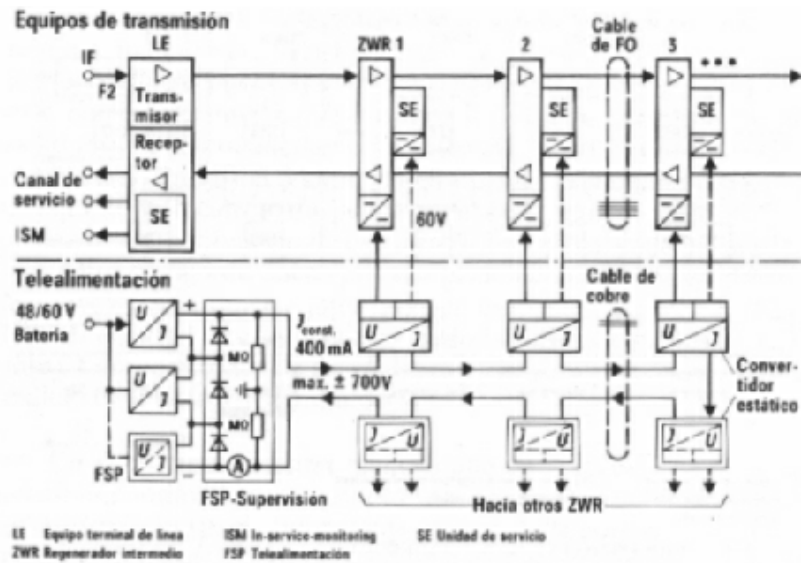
Equipos de transmisión

IF
F2
LE
Transmisor
Receptor
SE
ZWR 1
SE
2
SE
Cable de FO
3
SE
Canal de servicio
ISM
60V

Telealimentación

48/60 V
Batería
U
J
+
−
MO
MO
A
FSP
FSP-Supervisión
$J_{const.}$ 400 mA
max. ± 700V
Cable de cobre
U
J
Convertidor estático
J
U
Hacia otros ZWR

LE Equipo terminal de línea
ZWR Regenerador intermedio
ISM In-service-monitoring
FSP Telealimentación
SE Unidad de servicio